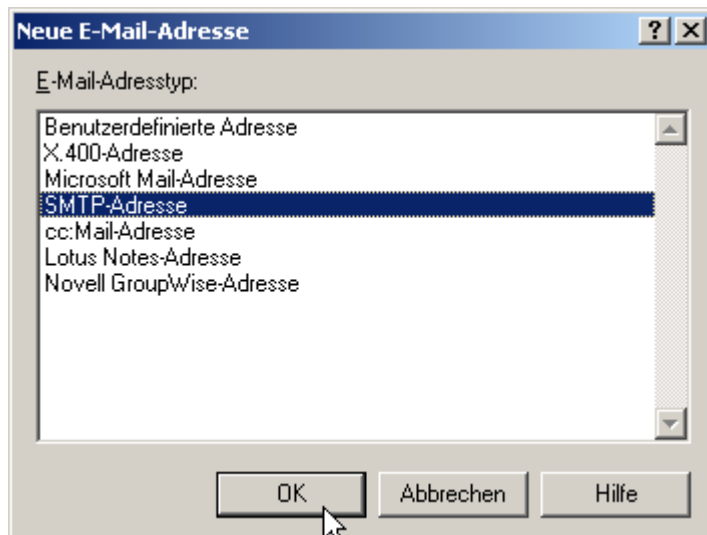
Neue E-Mail-Adresse

?

E-Mail-Adresstyp:

Benutzerdefinierte Adresse
X.400-Adresse
Microsoft Mail-Adresse
SMTP-Adresse
cc:Mail-Adresse
Lotus Notes-Adresse
Novell GroupWise-Adresse

OK

Abbrechen

Hilfe